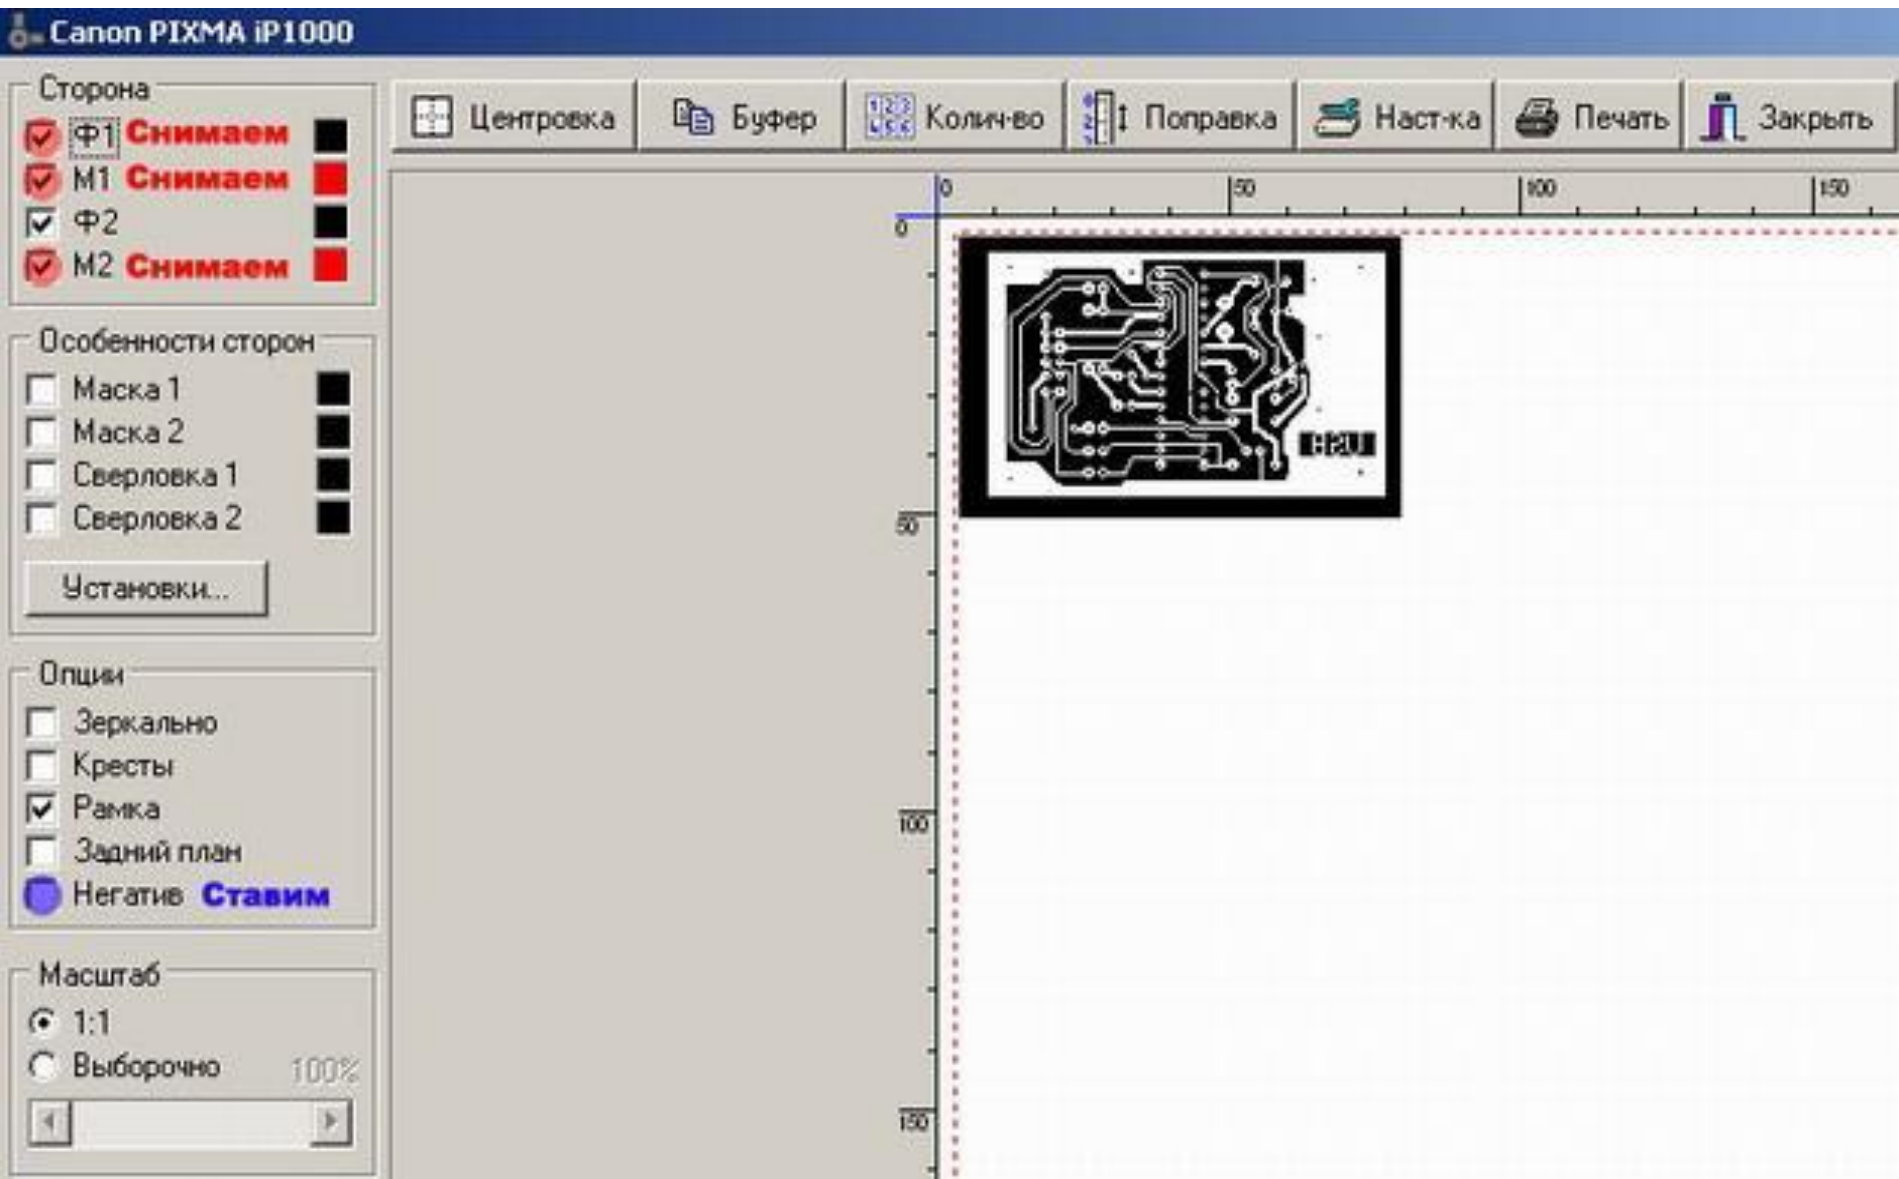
Canon PIXMA iP1000

Сторона
Ф1 Снимаем
М1 Снимаем
Ф2
М2 Снимаем

Особенности сторон
Маска 1
Маска 2
Сверловка 1
Сверловка 2
Установки...

Опции
Зеркально
Кресты
Рамка
Задний план
Негатив Ставим

Масштаб
1:1
Выборочно 100%

Центровка
Буфер
Колич-во
Поправка
Наст-ка
Печать
Закрыть

0
50
100
150
0
50
100
150